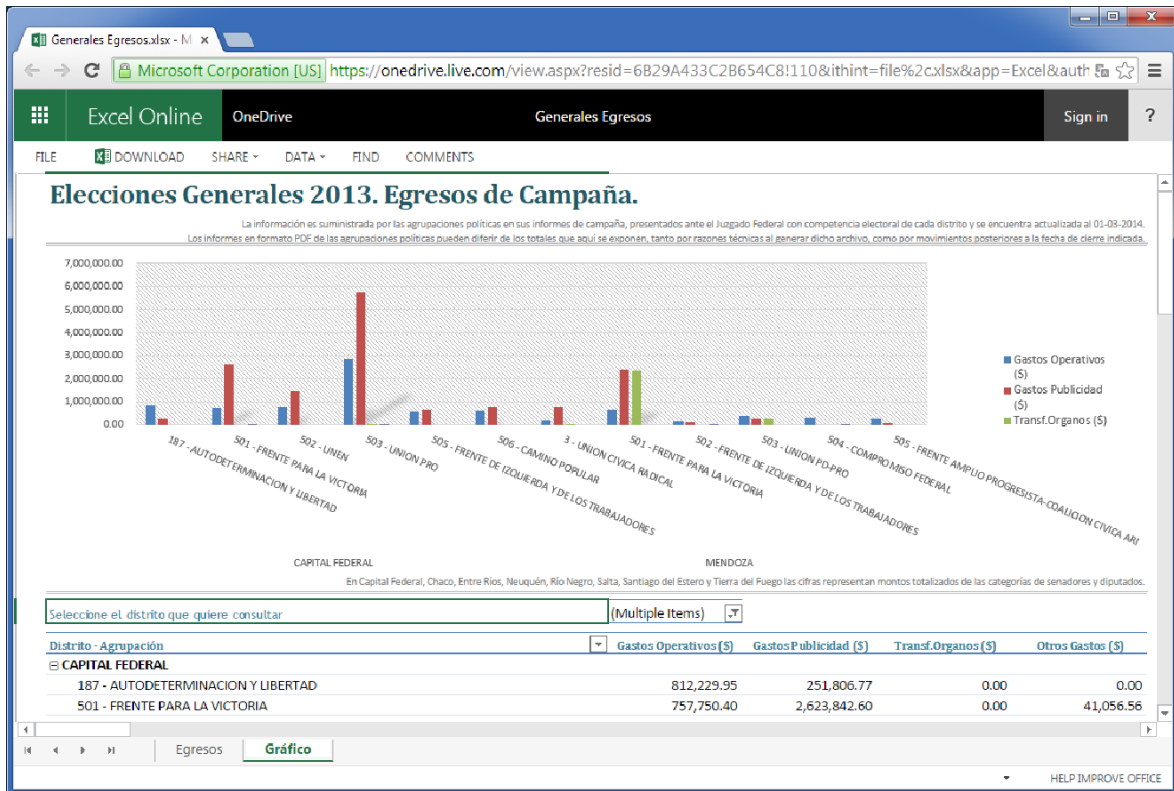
Generales Egresos.xlsx - M ×

Microsoft Corporation [US] https://onedrive.live.com/view.aspx?resid=6B29A433C2B654C8!110&ithint=file%2c.xlsx&app=Excel&auth

Excel Online OneDrive Generales Egresos Sign in ?

FILE DOWNLOAD SHARE DATA FIND COMMENTS

Elecciones Generales 2013. Egresos de Campaña.

La información es suministrada por las agrupaciones políticas en sus informes de campaña, presentados ante el Juzgado Federal con competencia electoral de cada distrito y se encuentra actualizada al 01-03-2014.
Los informes en formato PDF de las agrupaciones políticas pueden diferir de los totales que aquí se exponen, tanto por razones técnicas al generar dicho archivo, como por movimientos posteriores a la fecha de cierre indicada.

7,000,000.00
6,000,000.00
5,000,000.00
4,000,000.00
3,000,000.00
2,000,000.00
1,000,000.00
0.00

187 - AUTODETERMINACION Y LIBERTAD
501 - FRENTE PARA LA VICTORIA
502 - UNEN
503 - UNION PRO
505 - FRENTE DE IZQUIERDA Y DE LOS TRABAJADORES
506 - CAMINO POPULAR
3 - UNION CIVICA RADICAL
501 - FRENTE PARA LA VICTORIA
502 - FRENTE DE IZQUIERDA Y DE LOS TRABAJADORES
503 - UNION PO-PRO
504 - COMPROMISO FEDERAL
505 - FRENTE AMPLIO PROGRESISTA-COALICION CIVICA ARI

CAPITAL FEDERAL
MENDOZA

Gastos Operativos ($)
Gastos Publicidad ($)
Transf.Organos ($)

En Capital Federal, Chaco, Entre Ríos, Neuquén, Río Negro, Salta, Santiago del Estero y Tierra del Fuego las cifras representan montos totalizados de las categorías de senadores y diputados.

Seleccione el distrito que quiere consultar (Multiple Items)

| Distrito - Agrupación | Gastos Operativos ($) | Gastos Publicidad ($) | Transf.Organos ($) | Otros Gastos ($) |
|---|---|---|---|---|
| ⊟ CAPITAL FEDERAL | | | | |
| 187 - AUTODETERMINACION Y LIBERTAD | 812,229.95 | 251,806.77 | 0.00 | 0.00 |
| 501 - FRENTE PARA LA VICTORIA | 757,750.40 | 2,623,842.60 | 0.00 | 41,056.56 |

Egresos Gráfico

HELP IMPROVE OFFICE